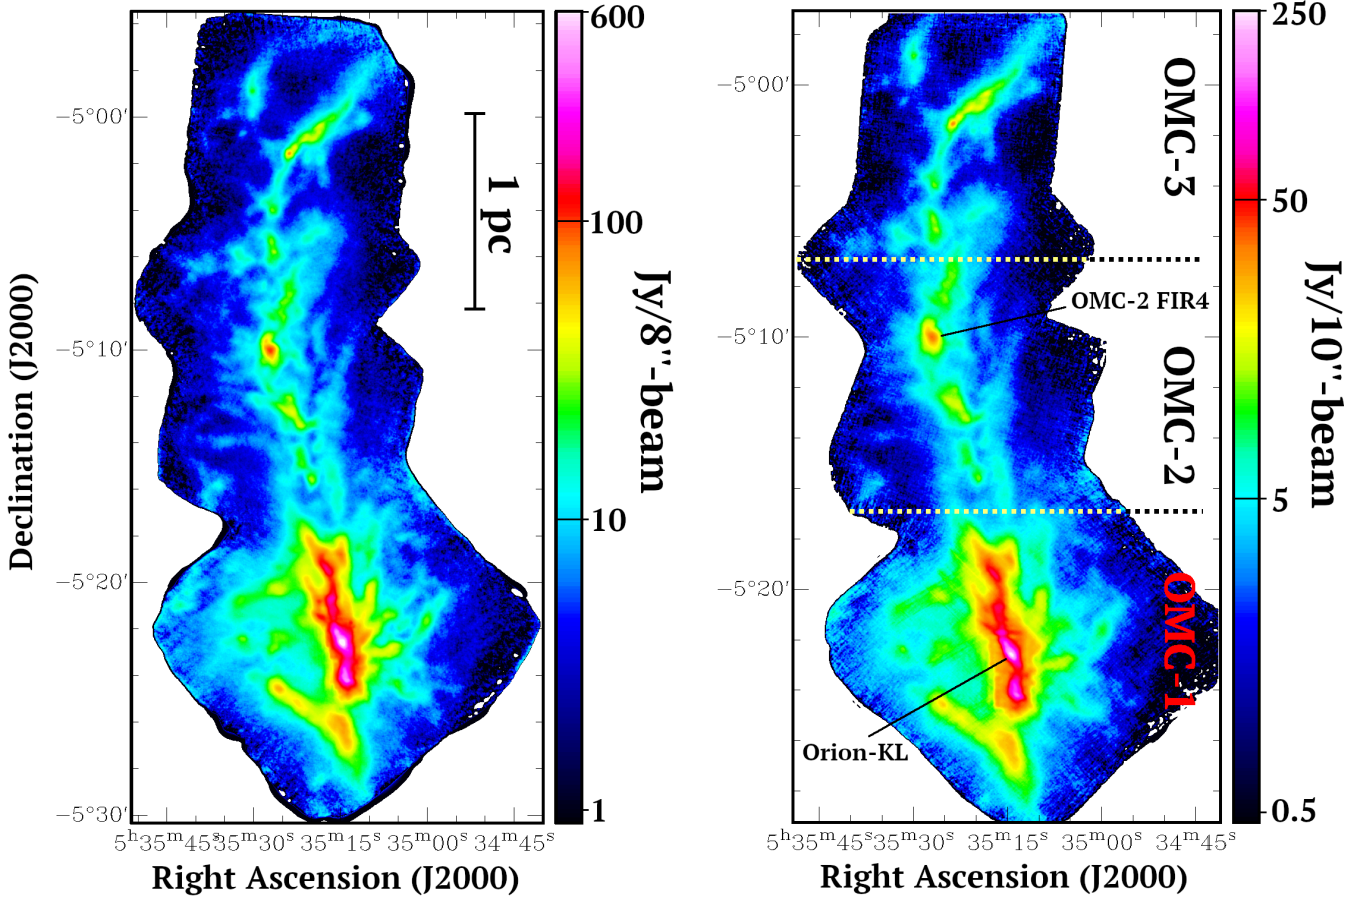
1 pc

Declination (J2000)

−5°00′

−5°10′

−5°20′

−5°30′

$5^h35^m45^s$ $35^m30^s$ $35^m15^s$ $35^m00^s$ $34^m45^s$

Right Ascension (J2000)

600

100

10

1

Jy/8″-beam

OMC-3

OMC-2 FIR4

OMC-2

OMC-1

Orion-KL

−5°00′

−5°10′

−5°20′

$5^h35^m45^s$ $35^m30^s$ $35^m15^s$ $35^m00^s$ $34^m45^s$

Right Ascension (J2000)

250

50

5

0.5

Jy/10″-beam